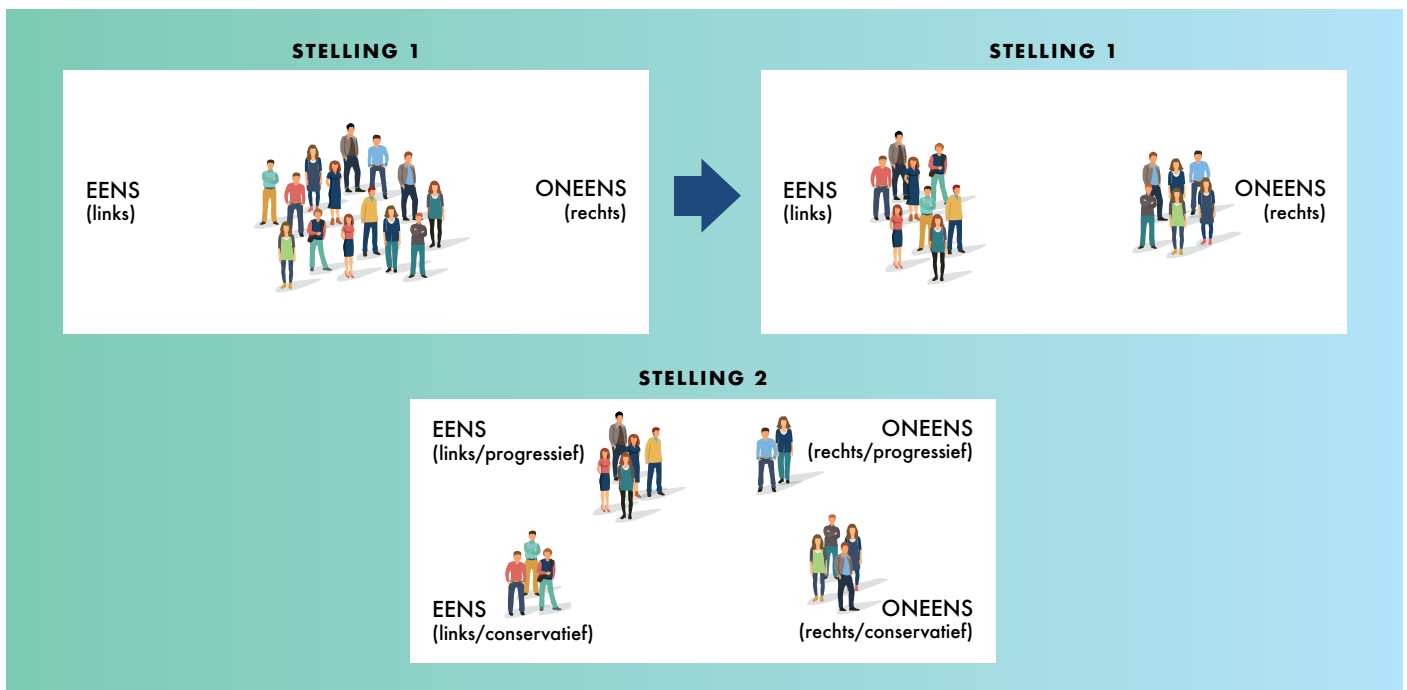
STELLING 1

EENS
(links)

ONEENS
(rechts)

STELLING 1

EENS
(links)

ONEENS
(rechts)

STELLING 2

EENS
(links/progressief)

ONEENS
(rechts/progressief)

EENS
(links/conservatief)

ONEENS
(rechts/conservatief)